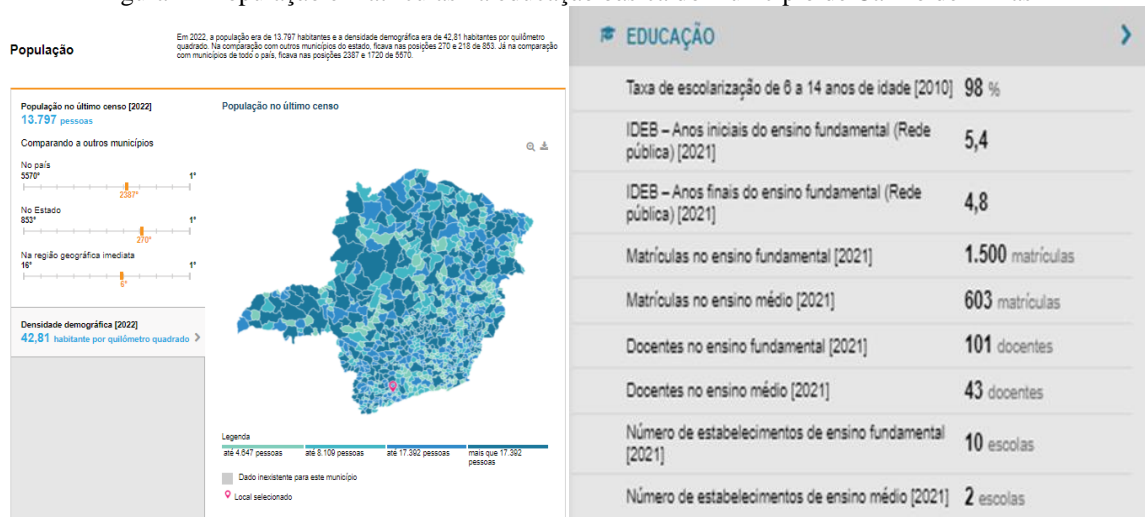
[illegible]

População

Em 2022, a população era de 13.797 habitantes e a densidade demográfica era de 42,81 habitantes por quilômetro quadrado. Na comparação com outros municípios do estado, ficava nas posições 270 e 218 de 853. Já na comparação com municípios de todo o país, ficava nas posições 2387 e 1720 de 5570.

População no último censo [2022]
13.797 pessoas

Comparando a outros municípios

No país
5570º 1º
2387º

No Estado
853º 1º
270º

Na região geográfica imediata
16º 1º
5º

Densidade demográfica [2022]
42,81 habitante por quilômetro quadrado

População no último censo

Legenda
até 4.647 pessoas
até 8.109 pessoas
até 17.392 pessoas
mais que 17.392 pessoas

Dado inexistente para este município

Local selecionado

EDUCAÇÃO

| Taxa de escolarização de 6 a 14 anos de idade [2010] | 98 % |
|---|---|
| IDEB – Anos iniciais do ensino fundamental (Rede pública) [2021] | 5,4 |
| IDEB – Anos finais do ensino fundamental (Rede pública) [2021] | 4,8 |
| Matrículas no ensino fundamental [2021] | 1.500 matrículas |
| Matrículas no ensino médio [2021] | 603 matrículas |
| Docentes no ensino fundamental [2021] | 101 docentes |
| Docentes no ensino médio [2021] | 43 docentes |
| Número de estabelecimentos de ensino fundamental [2021] | 10 escolas |
| Número de estabelecimentos de ensino médio [2021] | 2 escolas |